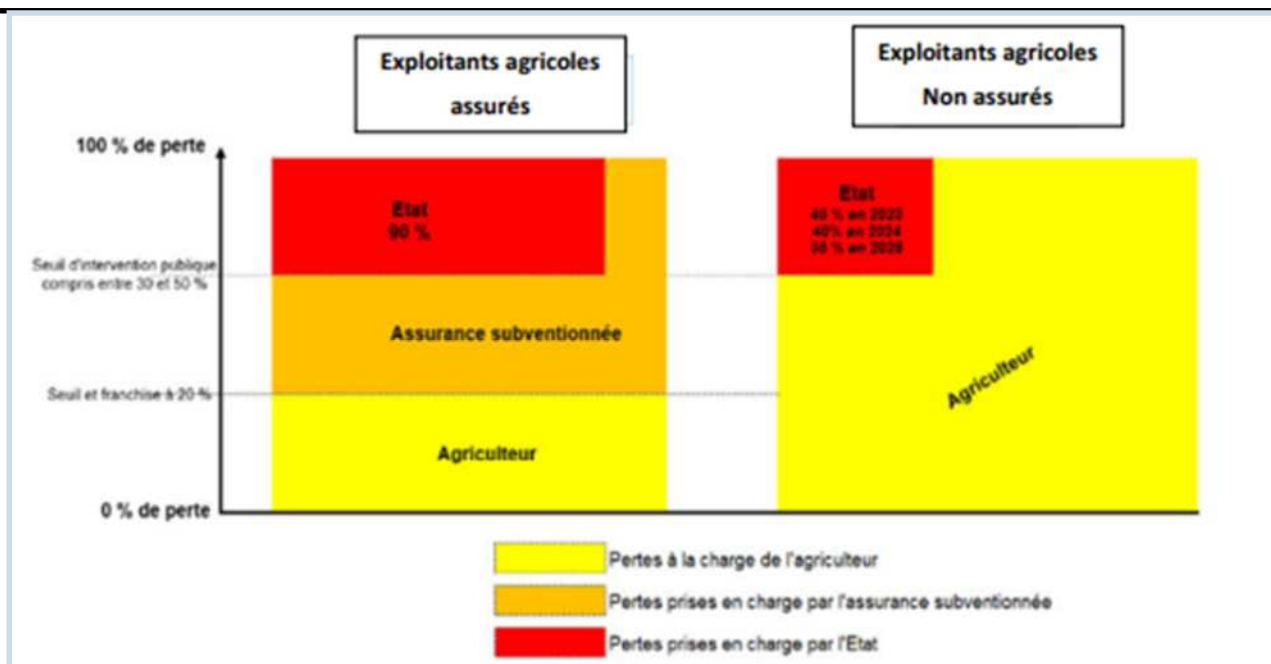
Exploitants agricoles assurés

Exploitants agricoles Non assurés

100 % de perte

Seuil d'intervention publique compris entre 30 et 50 %

Seuil et franchise à 20 %

0 % de perte

Etat
90 %

Assurance subventionnée

Agriculteur

Etat
45 % en 2023
40% en 2024
35 % en 2025

Agriculteur

Pertes à la charge de l'agriculteur

Pertes prises en charge par l'assurance subventionnée

Pertes prises en charge par l'Etat